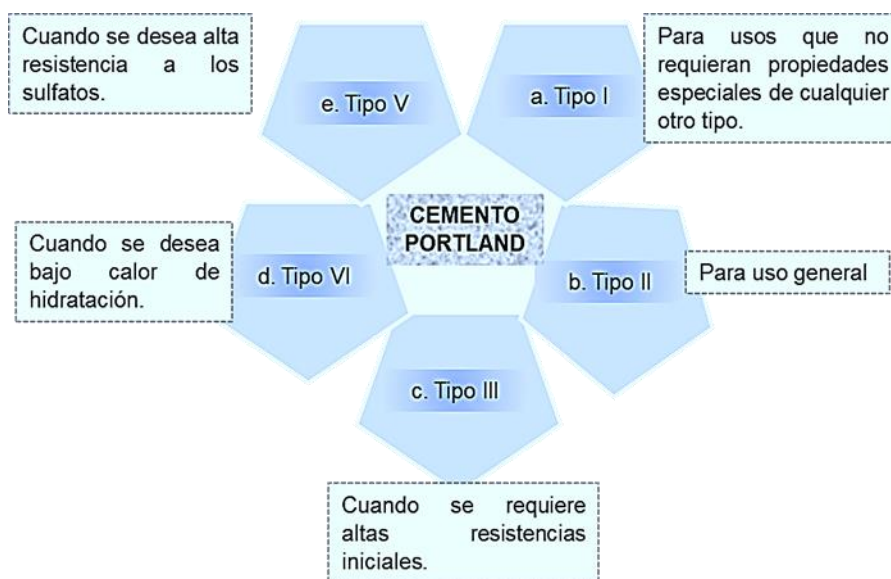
Cuando se desea alta resistencia a los sulfatos.

e. Tipo V

a. Tipo I

Para usos que no requieran propiedades especiales de cualquier otro tipo.

CEMENTO PORTLAND

Cuando se desea bajo calor de hidratación.

d. Tipo VI

b. Tipo II

Para uso general

c. Tipo III

Cuando se requiere altas resistencias iniciales.